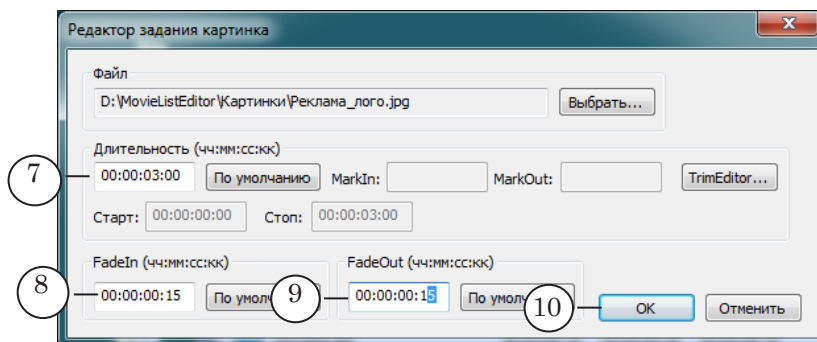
Редактор задания картинка

Файл

D:\MovieListEditor\Картинки\Реклама_лого.jpg

Выбрать...

Длительность (чч:мм:сс:кк)

7

00:00:03:00

По умолчанию

MarkIn:

MarkOut:

TrimEditor...

Старт: 00:00:00:00

Стоп: 00:00:03:00

FadeIn (чч:мм:сс:кк)

8

00:00:00:15

По умолч

9

FadeOut (чч:мм:сс:кк)

00:00:00:15

По умол

10

OK

Отменить